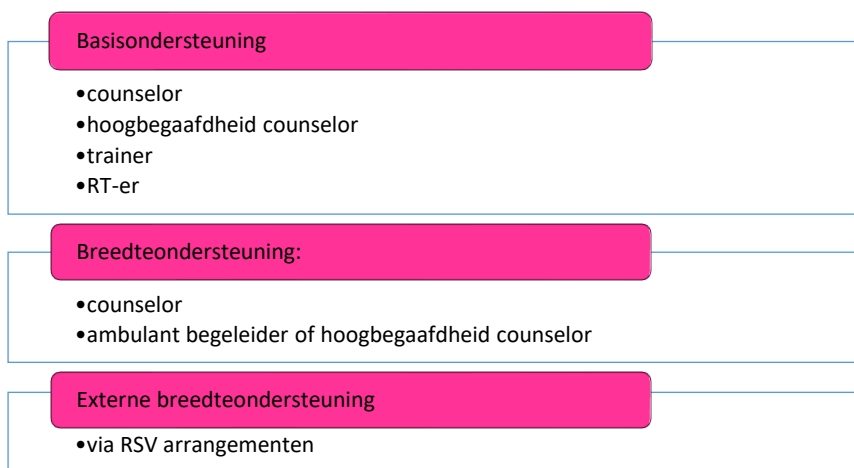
Basisondersteuning

•counselor
•hoogbegaafdheid counselor
•trainer
•RT-er

Breedteondersteuning:

•counselor
•ambulant begeleider of hoogbegaafdheid counselor

Externe breedteondersteuning

•via RSV arrangementen